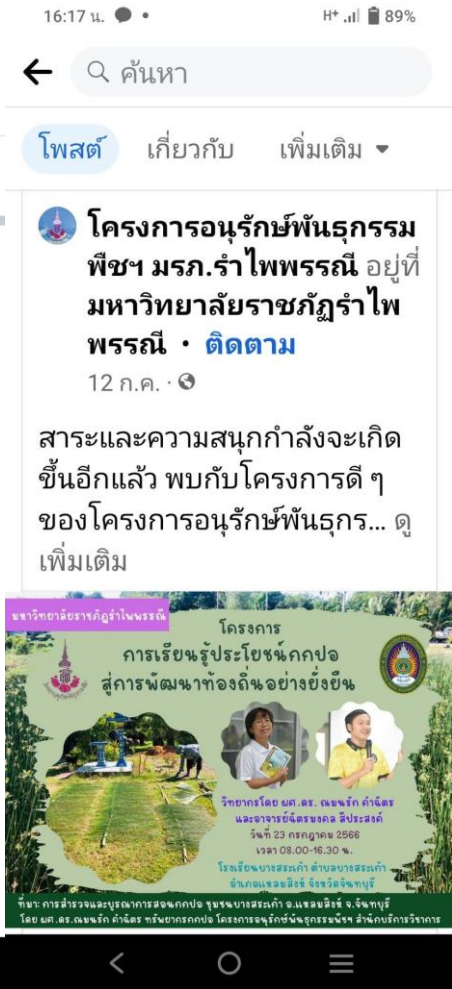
16:17 น.
H+ 89%

ค้นหา

โพสต์ เกี่ยวกับ เพิ่มเติม

โครงการอนุรักษ์พันธุกรรมพืชฯ มรภ.รำไพพรรณี อยู่ที่ มหาวิทยาลัยราชภัฏรำไพพรรณี · ติดตาม
12 ก.ค. ·

สาระและความสนุกกำลังจะเกิดขึ้นอีกแล้ว พบกับโครงการดี ๆ ของโครงการอนุรักษ์พันธุกร... ดูเพิ่มเติม

มหาวิทยาลัยราชภัฏรำไพพรรณี

โครงการ
การเรียนรู้ประโยชน์กกปอ
สู่การพัฒนาท้องถิ่นอย่างยั่งยืน

วิทยากรโดย ผศ.ดร. ณษรัก คำฉัตร
และอาจารย์ฉัตรมงคล สีประสงค์
วันที่ 23 กรกฎาคม 2566
เวลา 08.00-16.30 น.
โรงเรียนบางสระเก้า ตำบลบางสระเก้า
อำเภอแหลมสิงห์ จังหวัดจันทบุรี

ที่มา: การสำรวจและบูรณาการสอนกกปอ ชุมชนบางสระเก้า อ.แหลมสิงห์ จ.จันทบุรี
โดย ผศ.ดร.ณษรัก คำฉัตร ทรัพยากรกกปอ โครงการอนุรักษ์พันธุกรรมพืชฯ สำนักบริการวิชาการ